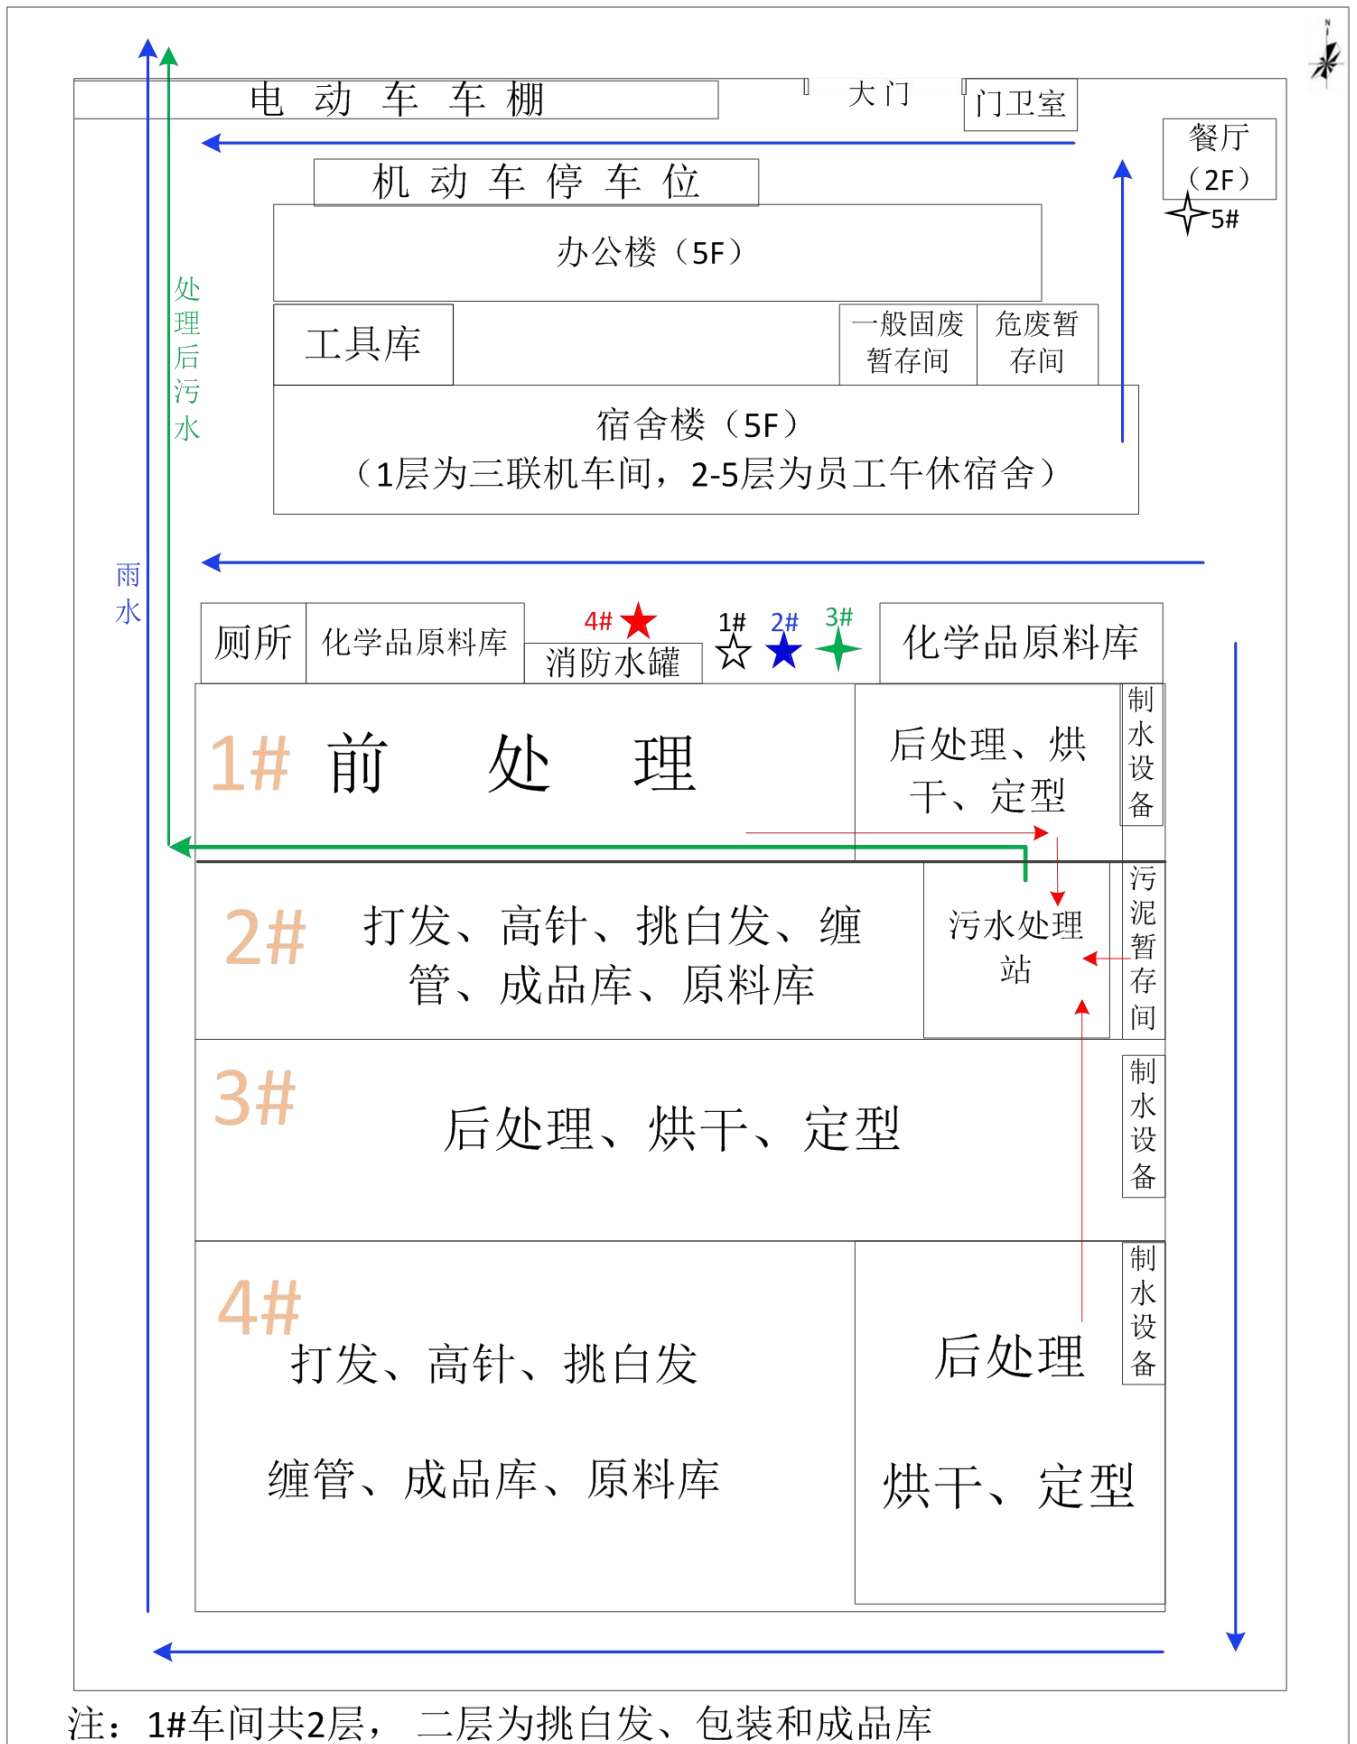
N

电 动 车 车 棚

大门

门卫室

餐厅（2F）

5#

机 动 车 停 车 位

办公楼（5F）

工具库

一般固废暂存间

危废暂存间

宿舍楼（5F）
（1层为三联机车间，2-5层为员工午休宿舍）

处理后污水

雨水

厕所

化学品原料库

4#

消防水罐

1#

2#

3#

化学品原料库

1# 前 处 理

后处理、烘干、定型

制水设备

2# 打发、高针、挑白发、缠管、成品库、原料库

污水处理站

污泥暂存间

3# 后处理、烘干、定型

制水设备

4# 打发、高针、挑白发

缠管、成品库、原料库

后处理

烘干、定型

制水设备

注：1#车间共2层， 二层为挑白发、包装和成品库